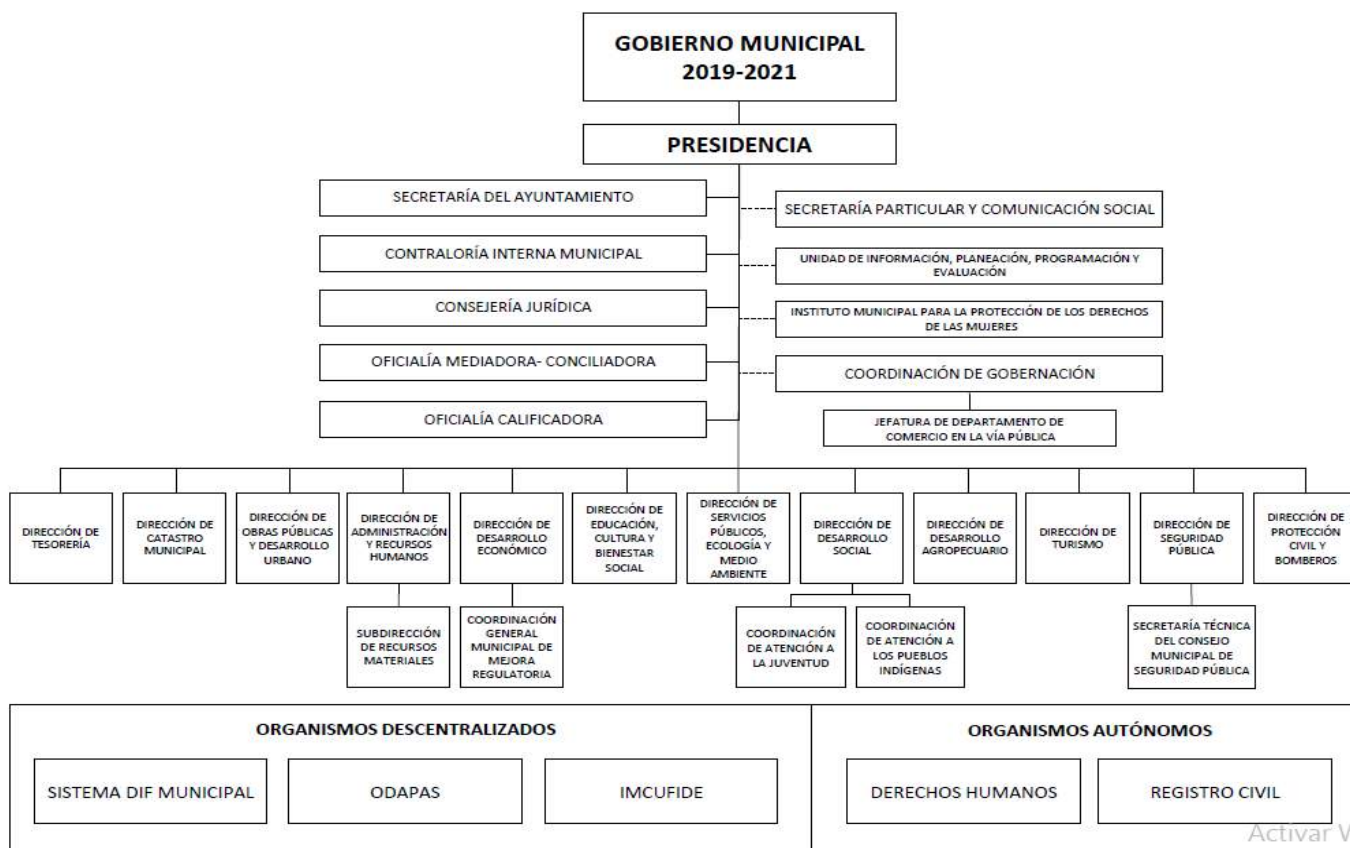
GOBIERNO MUNICIPAL
2019-2021

PRESIDENCIA

SECRETARÍA DEL AYUNTAMIENTO

SECRETARÍA PARTICULAR Y COMUNICACIÓN SOCIAL

CONTRALORÍA INTERNA MUNICIPAL

UNIDAD DE INFORMACIÓN, PLANEACIÓN, PROGRAMACIÓN Y EVALUACIÓN

CONSEJERÍA JURÍDICA

INSTITUTO MUNICIPAL PARA LA PROTECCIÓN DE LOS DERECHOS DE LAS MUJERES

OFICIALÍA MEDIADORA- CONCILIADORA

COORDINACIÓN DE GOBERNACIÓN

OFICIALÍA CALIFICADORA

JEFATURA DE DEPARTAMENTO DE COMERCIO EN LA VÍA PÚBLICA

DIRECCIÓN DE TESORERÍA

DIRECCIÓN DE CATASTRO MUNICIPAL

DIRECCIÓN DE OBRAS PÚBLICAS Y DESARROLLO URBANO

DIRECCIÓN DE ADMINISTRACIÓN Y RECURSOS HUMANOS

DIRECCIÓN DE DESARROLLO ECONÓMICO

DIRECCIÓN DE EDUCACIÓN, CULTURA Y BIENESTAR SOCIAL

DIRECCIÓN DE SERVICIOS PÚBLICOS, ECOLOGÍA Y MEDIO AMBIENTE

DIRECCIÓN DE DESARROLLO SOCIAL

DIRECCIÓN DE DESARROLLO AGROPECUARIO

DIRECCIÓN DE TURISMO

DIRECCIÓN DE SEGURIDAD PÚBLICA

DIRECCIÓN DE PROTECCIÓN CIVIL Y BOMBEROS

SUBDIRECCIÓN DE RECURSOS MATERIALES

COORDINACIÓN GENERAL MUNICIPAL DE MEJORA REGULATORIA

COORDINACIÓN DE ATENCIÓN A LA JUVENTUD

COORDINACIÓN DE ATENCIÓN A LOS PUEBLOS INDÍGENAS

SECRETARÍA TÉCNICA DEL CONSEJO MUNICIPAL DE SEGURIDAD PÚBLICA

ORGANISMOS DESCENTRALIZADOS

SISTEMA DIF MUNICIPAL

ODAPAS

IMCUFIDE

ORGANISMOS AUTÓNOMOS

DERECHOS HUMANOS

REGISTRO CIVIL

Activar V